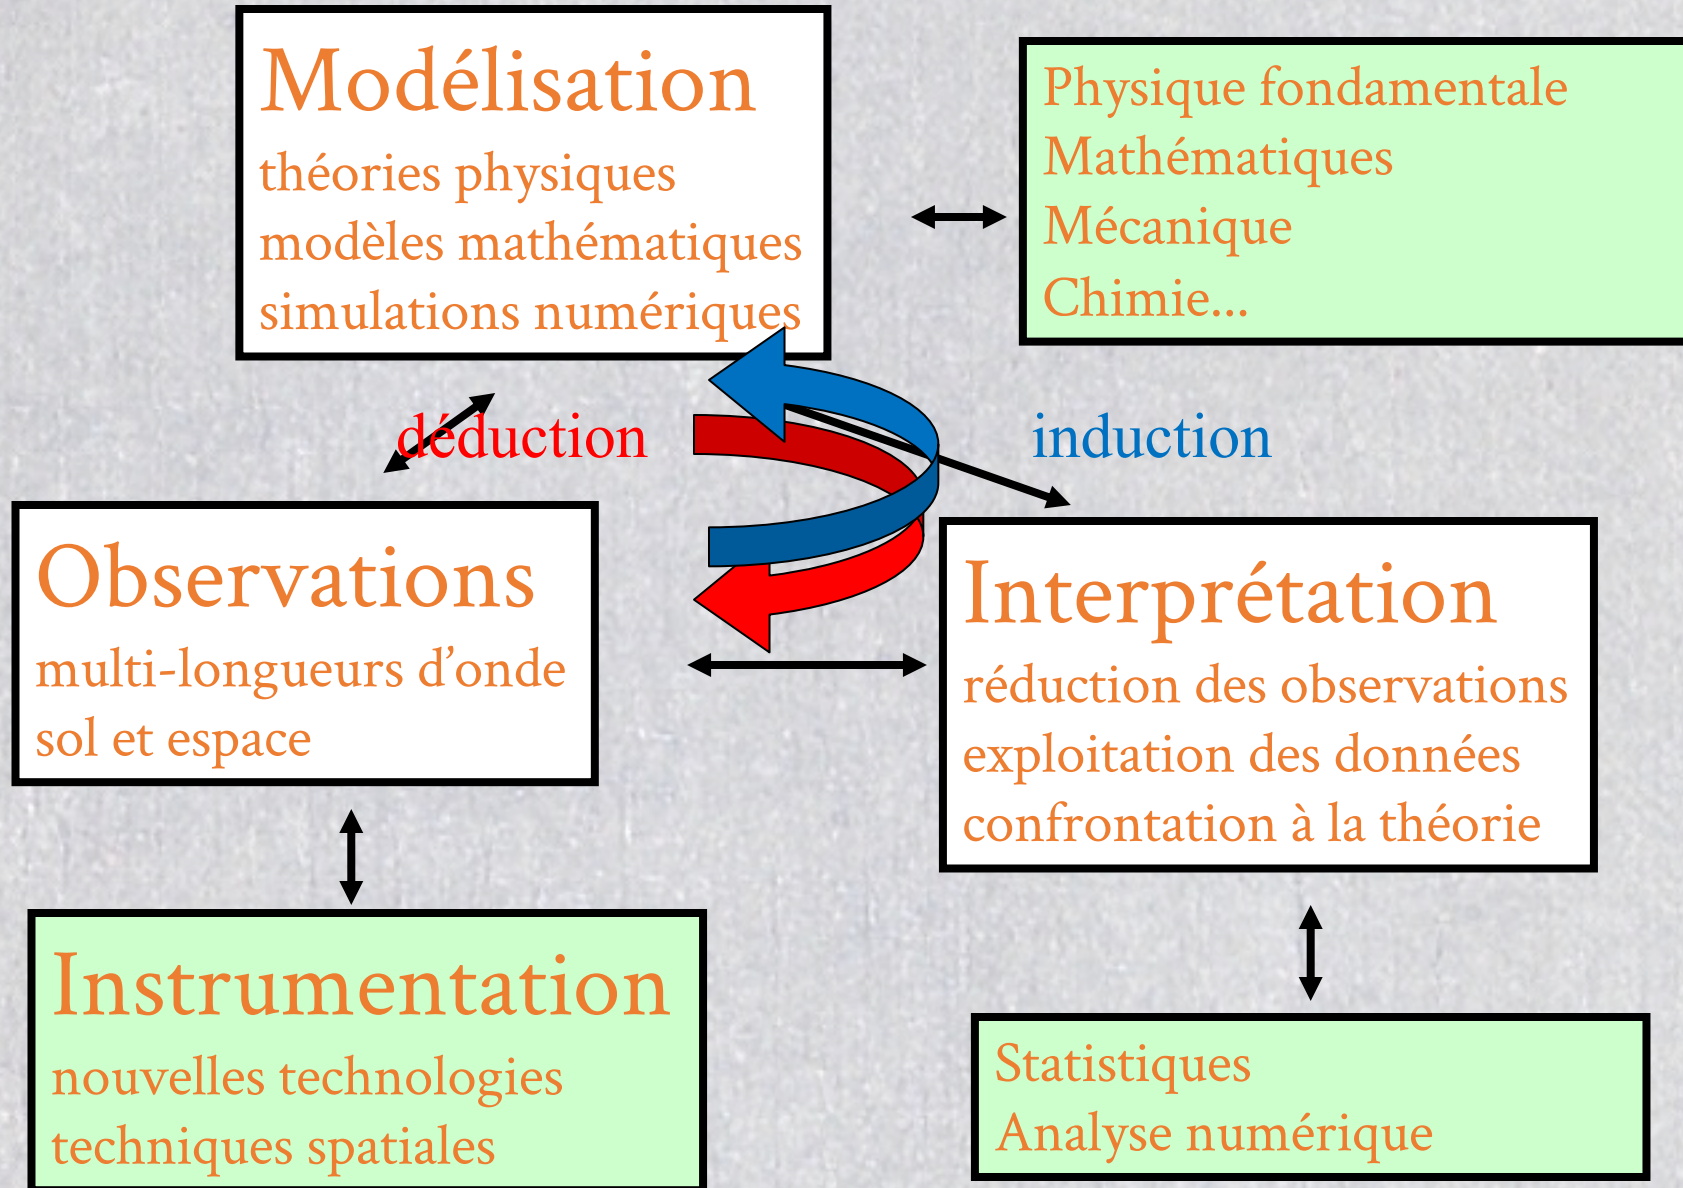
Modélisation
théories physiques
modèles mathématiques
simulations numériques

Physique fondamentale
Mathématiques
Mécanique
Chimie...

déduction

induction

Observations
multi-longueurs d'onde
sol et espace

Interprétation
réduction des observations
exploitation des données
confrontation à la théorie

Instrumentation
nouvelles technologies
techniques spatiales

Statistiques
Analyse numérique